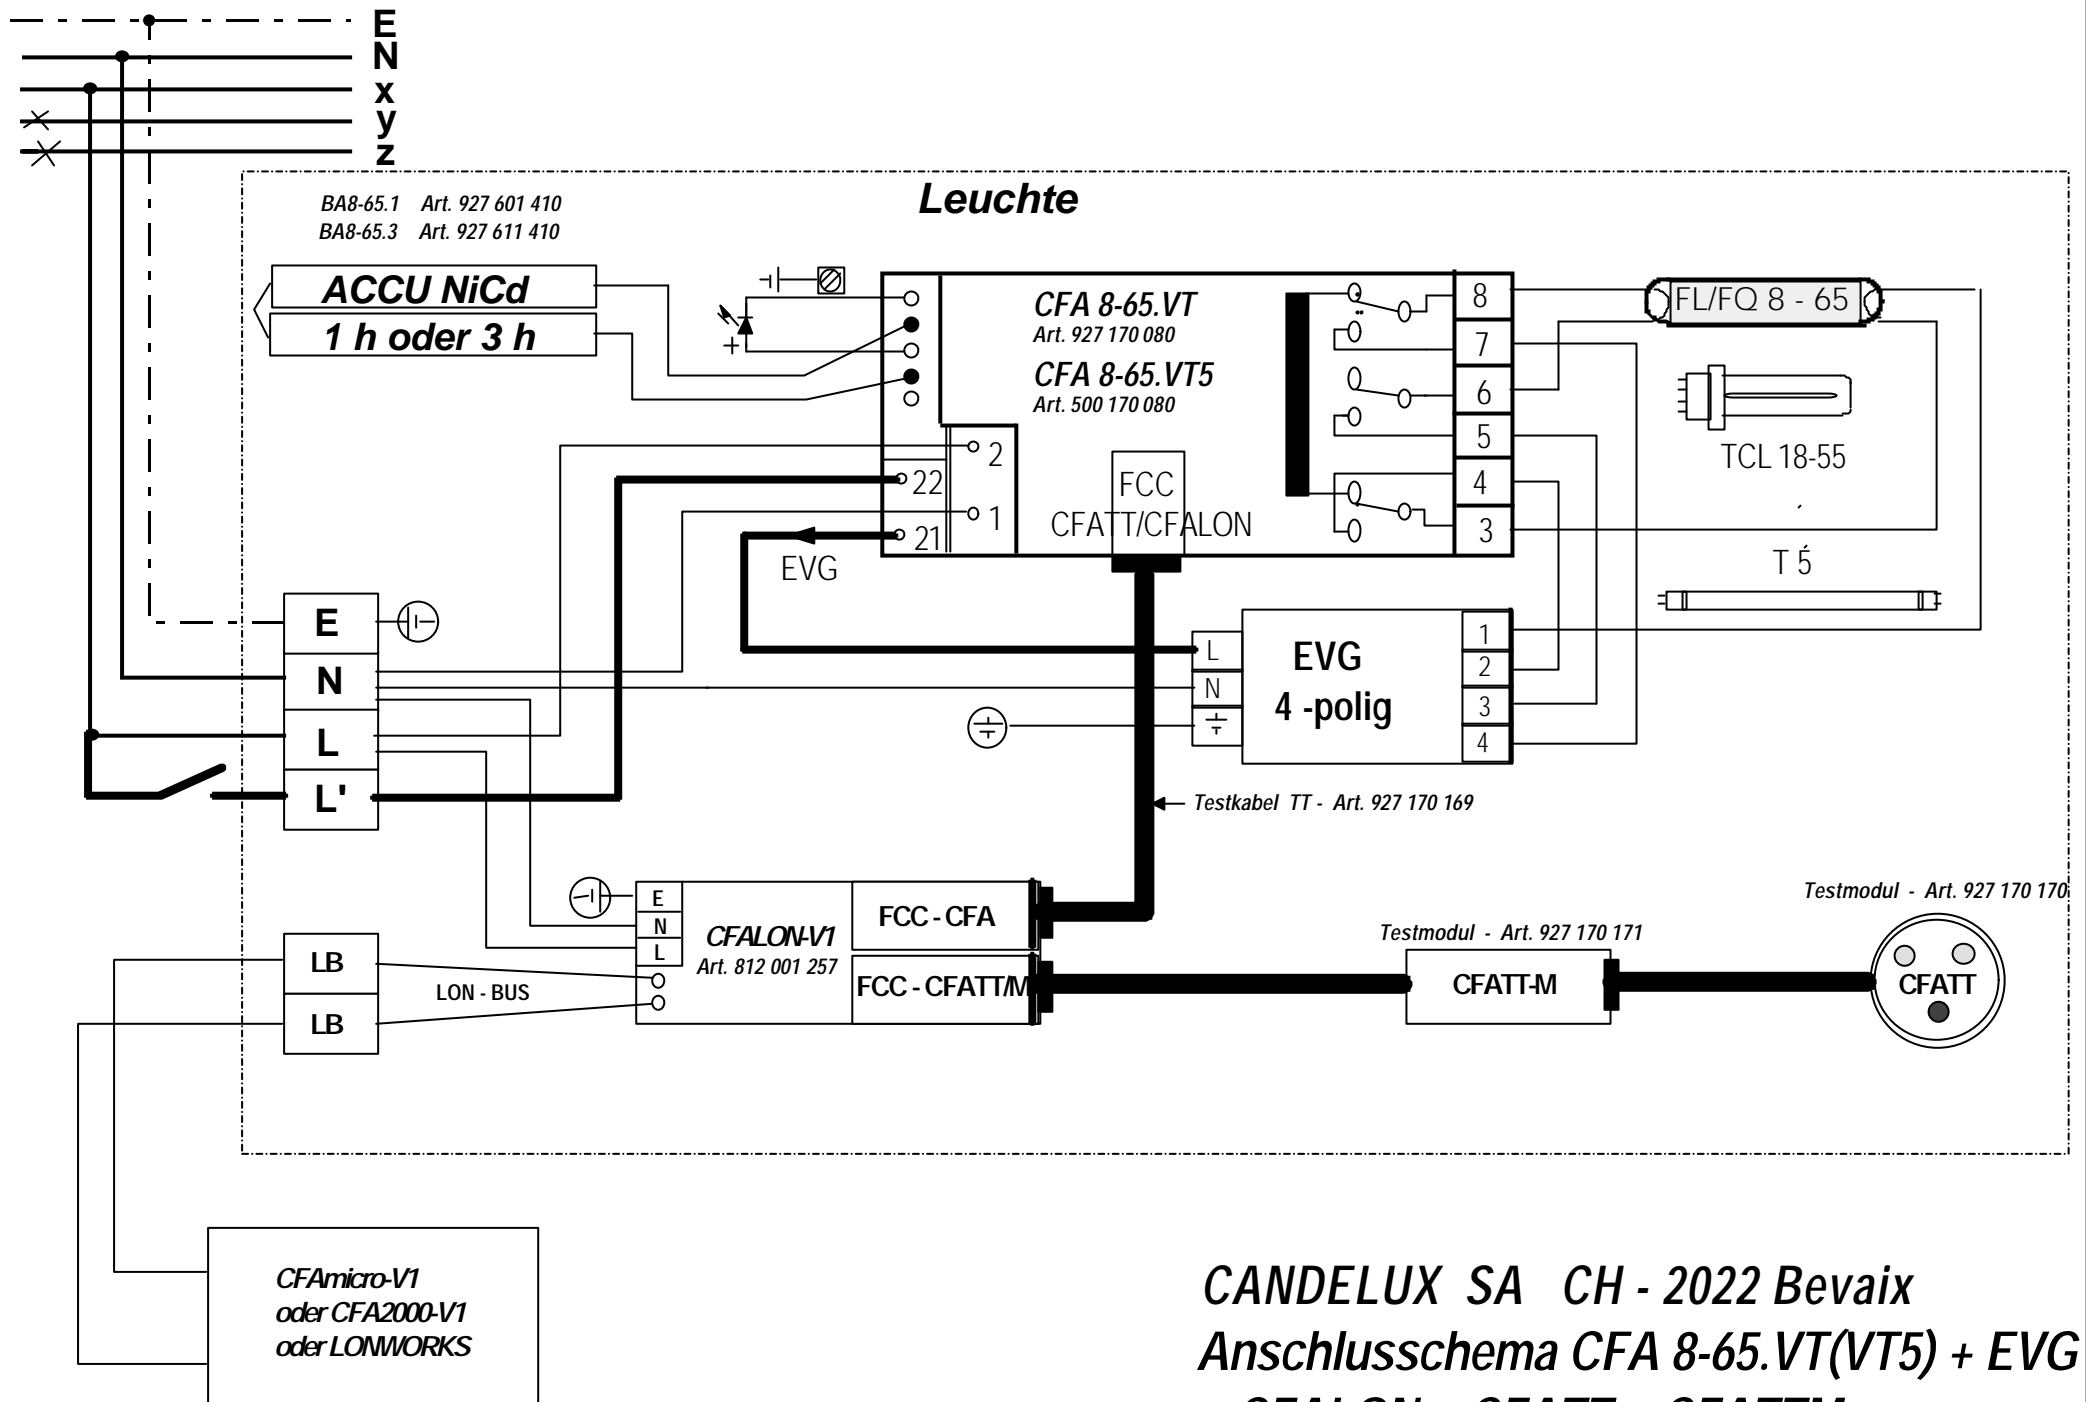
E
N
x
y
z

Leuchte

BA8-65.1 Art. 927 601 410
BA8-65.3 Art. 927 611 410

ACCU NiCd
1 h oder 3 h

CFA 8-65.VT
Art. 927 170 080
CFA 8-65.VT5
Art. 500 170 080

FCC
CFATT/CFALON

2
22
1
21

EVG

8
7
6
5
4
3

FL/FQ 8 - 65

TCL 18-55

T 5

E
N
L
L'

L
N

EVG
4 -polig

1
2
3
4

Testkabel TT - Art. 927 170 169

E
N
L

CFALON-V1
Art. 812 001 257

FCC - CFA
FCC - CFATT/M

LB
LB
LON - BUS

Testmodul - Art. 927 170 171
CFATT-M

Testmodul - Art. 927 170 170
CFATT

CFAmicro-V1
oder CFA2000-V1
oder LONWORKS

CANDELUX SA CH - 2022 Bevaix
Anschlusschema CFA 8-65.VT(VT5) + EVG
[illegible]